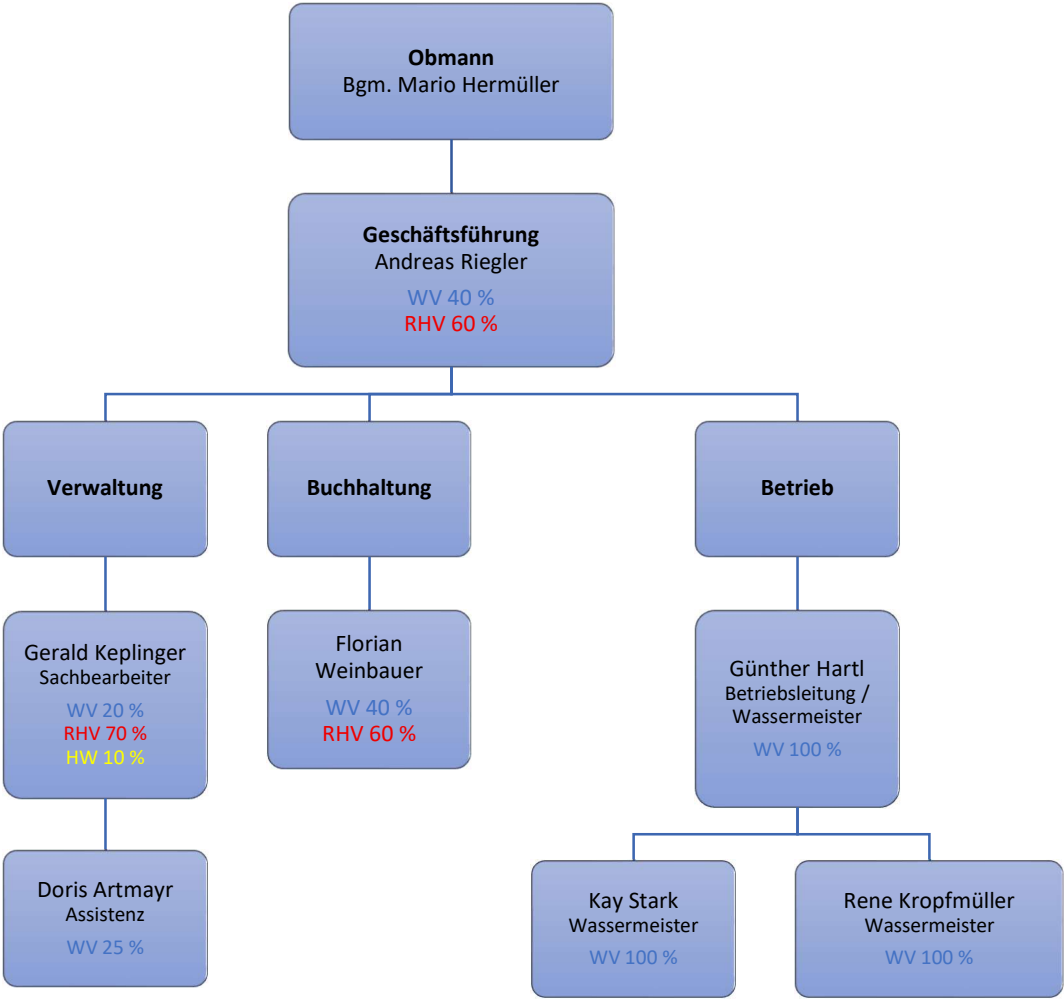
Obmann
Bgm. Mario Hermüller

Geschäftsführung
Andreas Riegler
WV 40 %
RHV 60 %

Verwaltung

Buchhaltung

Betrieb

Gerald Keplinger
Sachbearbeiter
WV 20 %
RHV 70 %
HW 10 %

Florian Weinbauer
WV 40 %
RHV 60 %

Günther Hartl
Betriebsleitung / Wassermeister
WV 100 %

Doris Artmayr
Assistenz
WV 25 %

Kay Stark
Wassermeister
WV 100 %

Rene Kropfmüller
Wassermeister
WV 100 %